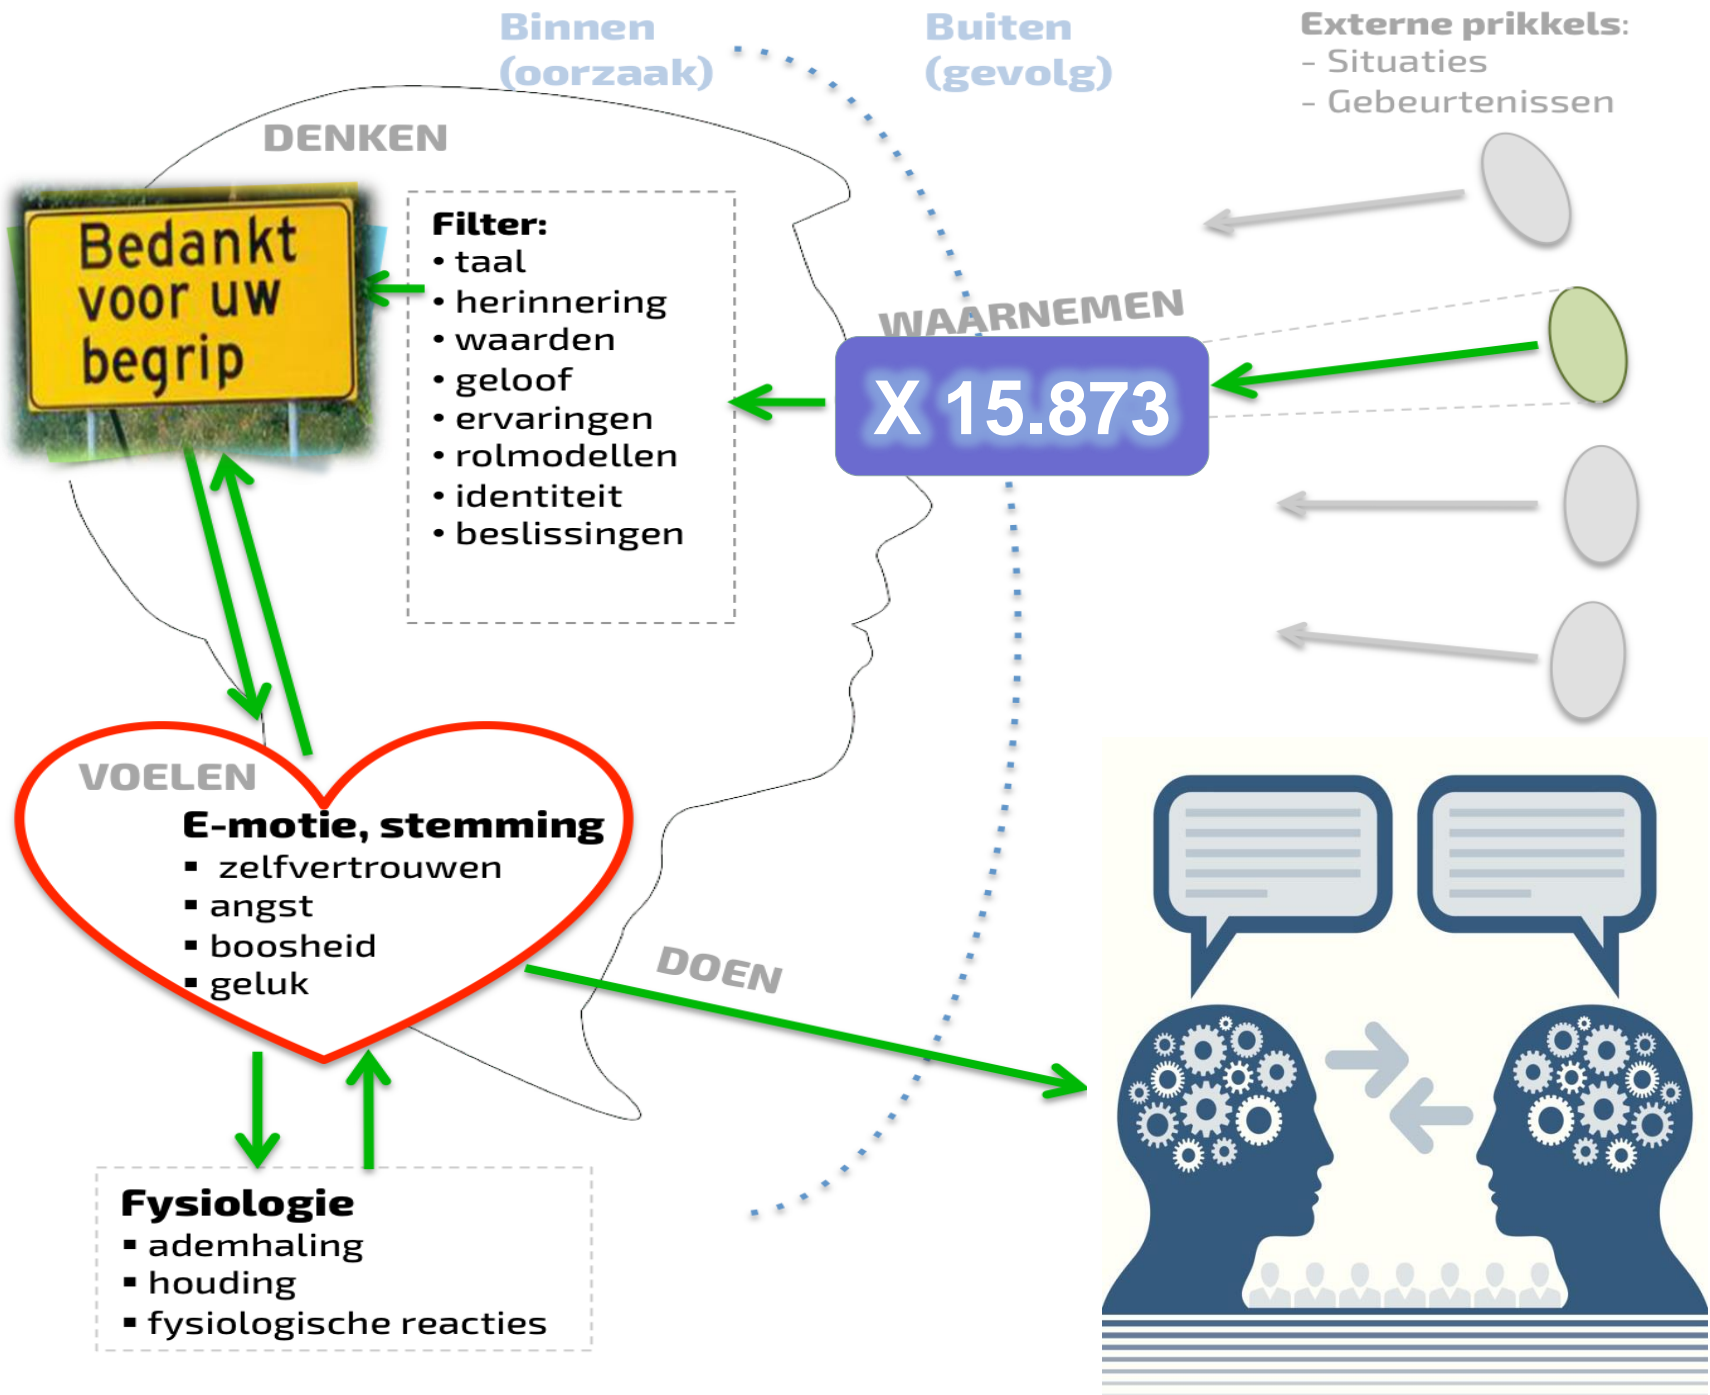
Binnen (oorzaak)

Buiten (gevolg)

Externe prikkels:
- Situaties
- Gebeurtenissen

DENKEN

Bedankt voor uw begrip

Filter:
• taal
• herinnering
• waarden
• geloof
• ervaringen
• rolmodellen
• identiteit
• beslissingen

WAARNEMEN

X 15.873

VOELEN

E-motie, stemming
▪ zelfvertrouwen
▪ angst
▪ boosheid
▪ geluk

DOEN

Fysiologie
▪ ademhaling
▪ houding
▪ fysiologische reacties